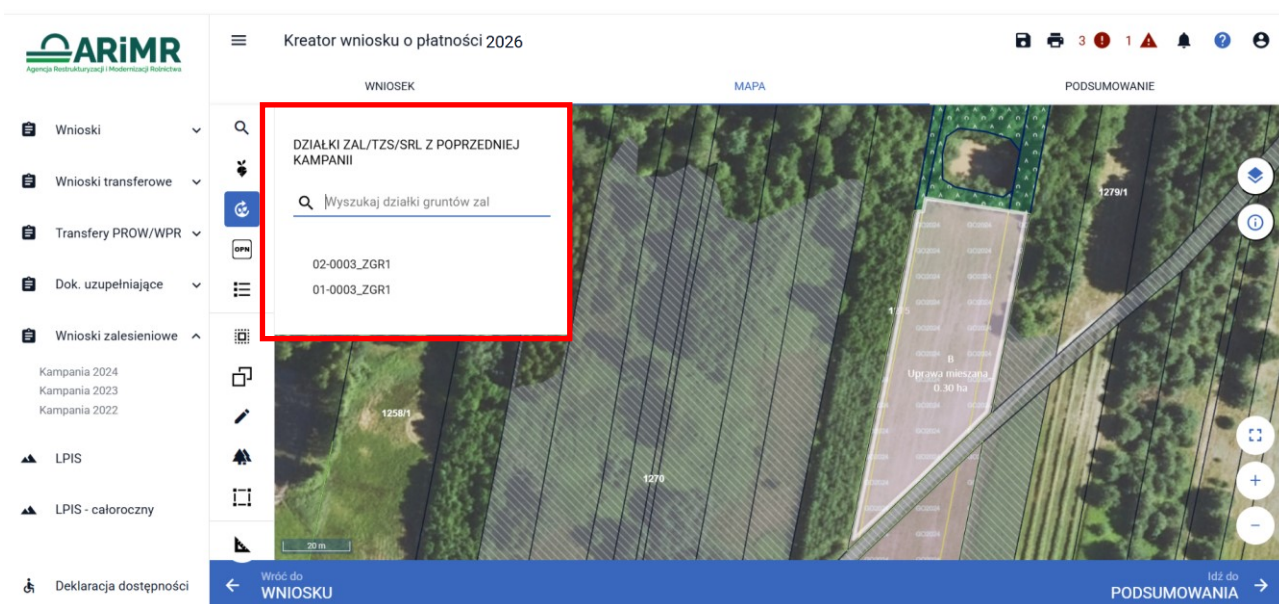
ARiMR
Agencja Restrukturyzacji i Modernizacji Rolnictwa

Kreator wniosku o płatności 2026

3 1

WNIOSEK
MAPA
PODSUMOWANIE

Wnioski
Wnioski transferowe
Transfery PROW/WPR
Dok. uzupełniające
Wnioski zalesieniowe
Kampania 2024
Kampania 2023
Kampania 2022
LPIS
LPIS - całoroczny
Deklaracja dostępności

OPN

DZIAŁKI ZAL/TZS/SRL Z POPRZEDNIEJ KAMPANII

Wyszukaj działki gruntów zal

02-0003_ZGR1
01-0003_ZGR1

1279/1
1258/1
1270
B
Uprawa mieszana
0.30 ha
20 m

Wróć do
WNIOSKU

Idź do
PODSUMOWANIA